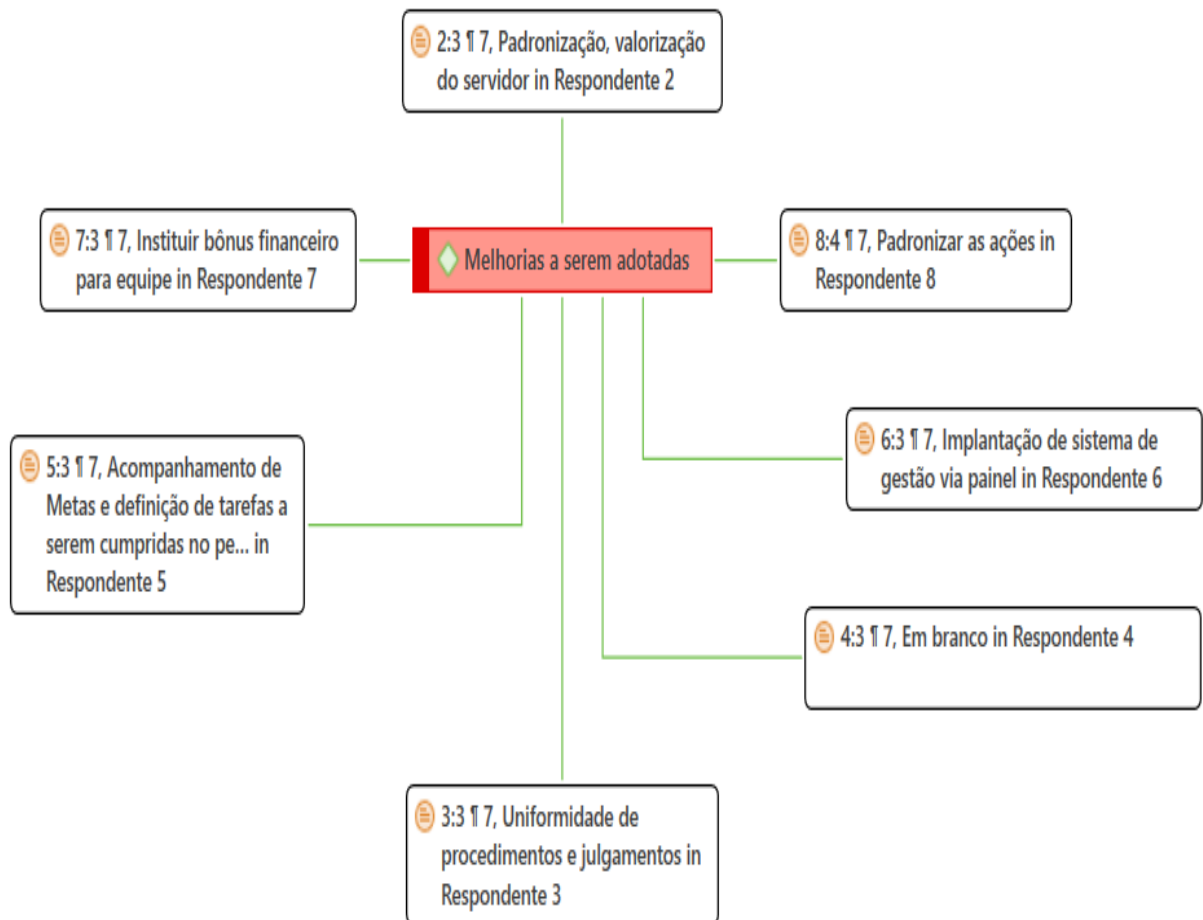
2:3 ¶ 7, Padronização, valorização do servidor in Respondente 2

7:3 ¶ 7, Instituir bônus financeiro para equipe in Respondente 7

Melhorias a serem adotadas

8:4 ¶ 7, Padronizar as ações in Respondente 8

5:3 ¶ 7, Acompanhamento de Metas e definição de tarefas a serem cumpridas no pe... in Respondente 5

6:3 ¶ 7, Implantação de sistema de gestão via painel in Respondente 6

4:3 ¶ 7, Em branco in Respondente 4

3:3 ¶ 7, Uniformidade de procedimentos e julgamentos in Respondente 3